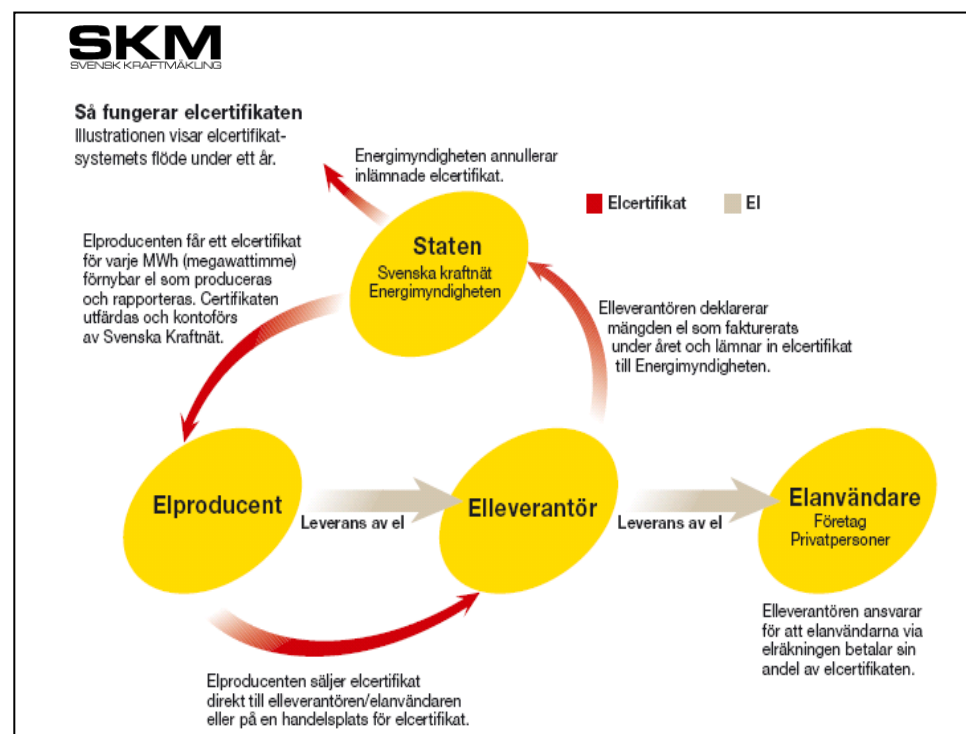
SKM
SVENSK KRAFTMÄKLING

Så fungerar elcertifikaten
Illustrationen visar elcertifikatsystemets flöde under ett år.

Energimyndigheten annullerar inlämnade elcertifikat.

Elcertifikat
El

Staten
Svenska kraftnät
Energimyndigheten

Elproducenten får ett elcertifikat för varje MWh (megawattimme) förnybar el som produceras och rapporteras. Certifikaten utfärdas och kontoförs av Svenska Kraftnät.

Elleverantören deklarerar mängden el som fakturerats under året och lämnar in elcertifikat till Energimyndigheten.

Elproducent

Leverans av el

Elleverantör

Leverans av el

Elanvändare
Företag
Privatpersoner

Elleverantören ansvarar för att elanvändarna via elräkningen betalar sin andel av elcertifikaten.

Elproducenten säljer elcertifikat direkt till elleverantören/elanvändaren eller på en handelsplats för elcertifikat.